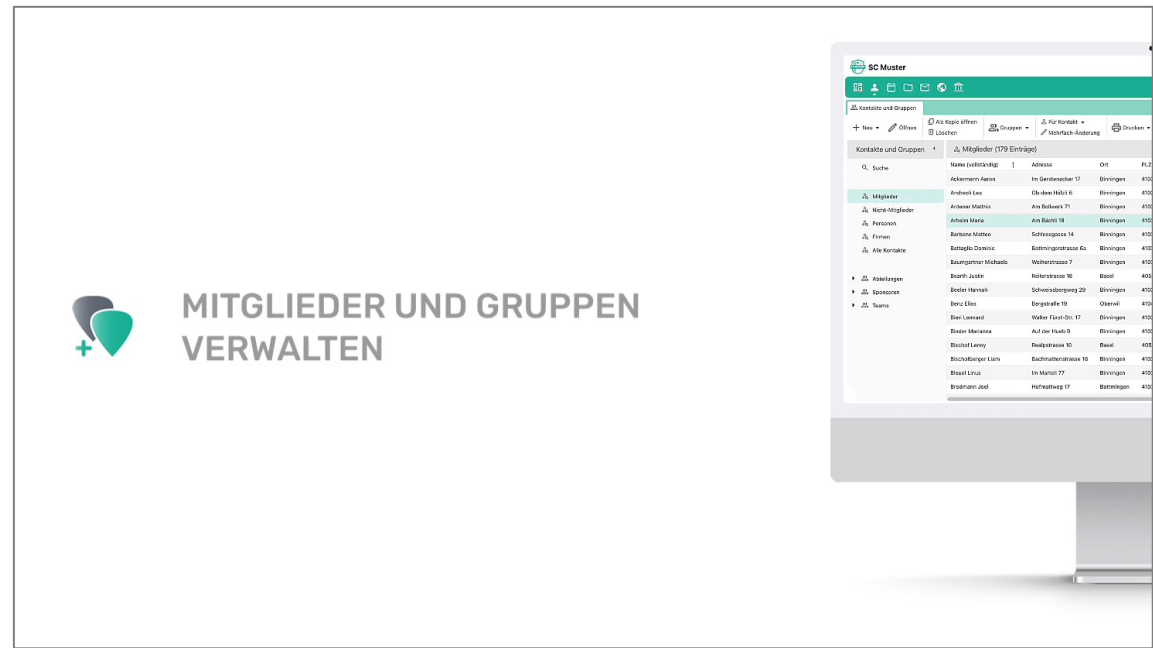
MITGLIEDER UND GRUPPEN VERWALTEN

SC Muster

Kontakte und Gruppen

+ Neu ▾ Öffnen Als Kopie öffnen Löschen Gruppen ▾ Für Kontakt ▾ Mehrfach-Änderung Drucken ▾

Kontakte und Gruppen

Suche

Mitglieder
Nicht-Mitglieder
Personen
Firmen
Alle Kontakte

Abteilungen
Sponsoren
Teams

Mitglieder (179 Einträge)

| Name (vollständig) | Adresse | Ort | PLZ |
|---|---|---|---|
| Ackermann Aaron | Im Gerstenacker 17 | Binningen | 410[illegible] |
| Andreoli Lea | Chrüsiweg Hölzli 6 | Binningen | 410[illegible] |
| Antener Matthis | Am Bollwerk 71 | Binningen | 410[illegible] |
| Arheim Maria | Am Bächli 18 | Binningen | 410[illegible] |
| Barbone Matteo | Schlossgasse 14 | Binningen | 410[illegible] |
| Battaglia Dominic | Bottmingerstrasse 6a | Binningen | 410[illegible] |
| Baumgartner Michaela | Weiherstrasse 7 | Binningen | 410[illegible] |
| Bearth Justin | Rotterstrasse 18 | Basel | 405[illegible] |
| Beeler Hannah | Schweissbergweg 29 | Binningen | 410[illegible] |
| Benz Elias | Bergstrasse 19 | Oberwil | 410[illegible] |
| Biei Leonard | Walter Fürst-Str. 17 | Binningen | 410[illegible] |
| Binder Marianne | Auf der Hueb 9 | Binningen | 410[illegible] |
| Bischof Lenny | Realpstrasse 10 | Basel | 405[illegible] |
| Bischofberger Liam | Bachmattenstrasse 16 | Binningen | 410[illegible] |
| Blosel Linus | Im Martelt 77 | Binningen | 410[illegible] |
| Brodmann Joel | Hofmattweg 17 | Bottmingen | 410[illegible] |